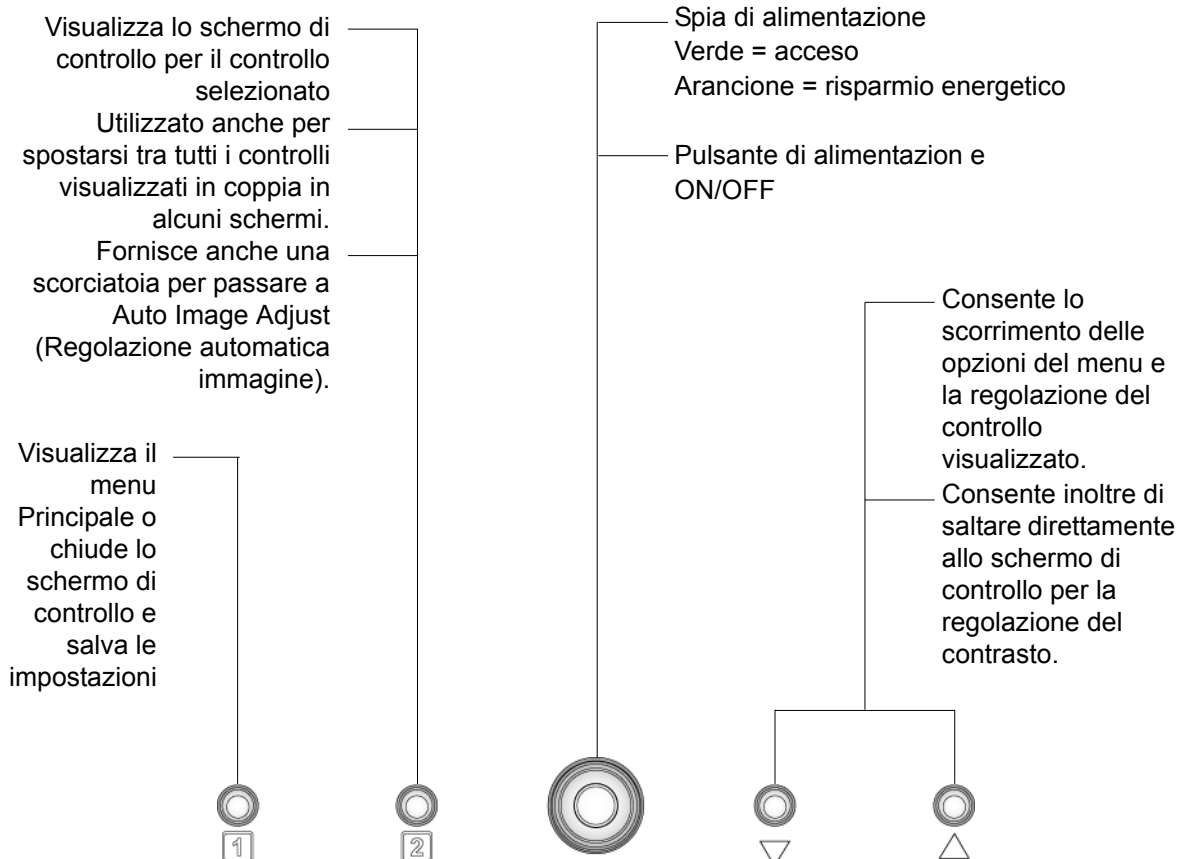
Visualizza lo schermo di controllo per il controllo selezionato

Utilizzato anche per spostarsi tra tutti i controlli visualizzati in coppia in alcuni schermi.

Fornisce anche una scorciatoia per passare a Auto Image Adjust (Regolazione automatica immagine).

Visualizza il menu Principale o chiude lo schermo di controllo e salva le impostazioni

Spia di alimentazione
Verde = acceso
Arancione = risparmio energetico

Pulsante di alimentazion e ON/OFF

Consente lo scorrimento delle opzioni del menu e la regolazione del controllo visualizzato.

Consente inoltre di saltare direttamente allo schermo di controllo per la regolazione del contrasto.

1

2

▽

△